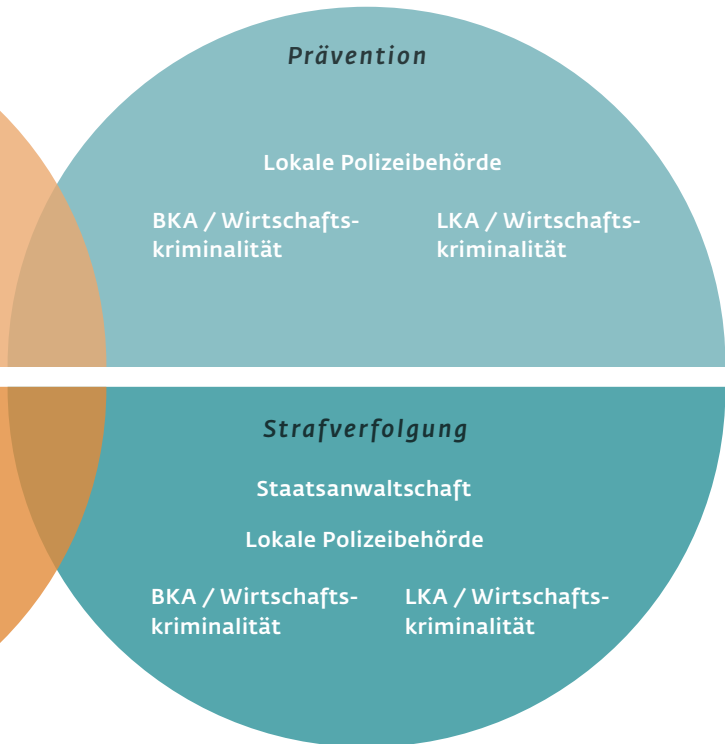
Prävention

Lokale Polizeibehörde

BKA / Wirtschafts-
kriminalität

LKA / Wirtschafts-
kriminalität

Strafverfolgung

Staatsanwaltschaft

Lokale Polizeibehörde

BKA / Wirtschafts-
kriminalität

LKA / Wirtschafts-
kriminalität